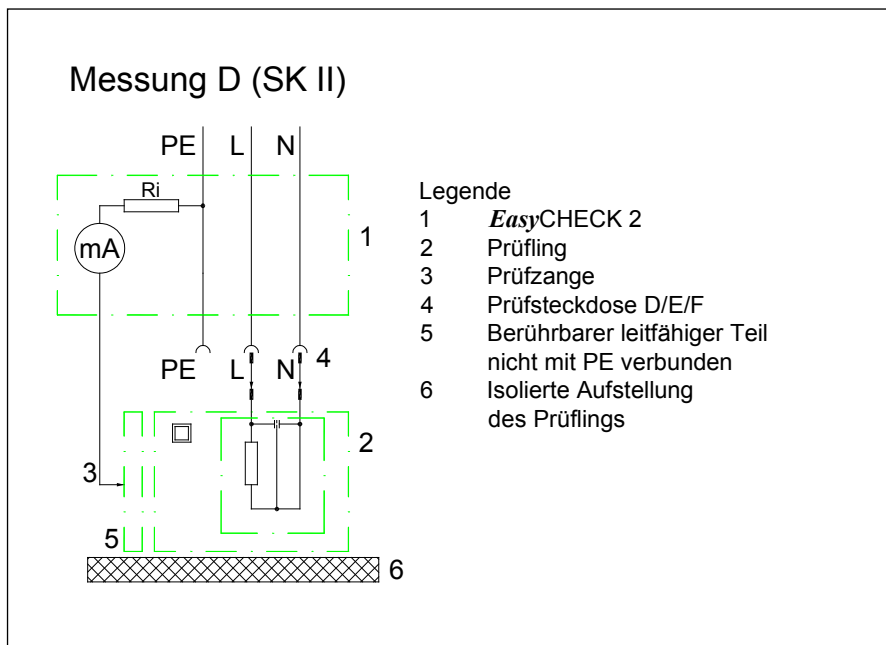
Messung D (SK II)

PE L N

Ri

mA

1

PE L N 4

2

3

5

6

Legende
1 *Easy*CHECK 2
2 Prüfling
3 Prüfzange
4 Prüfsteckdose D/E/F
5 Berührbarer leitfähiger Teil nicht mit PE verbunden
6 Isolierte Aufstellung des Prüflings